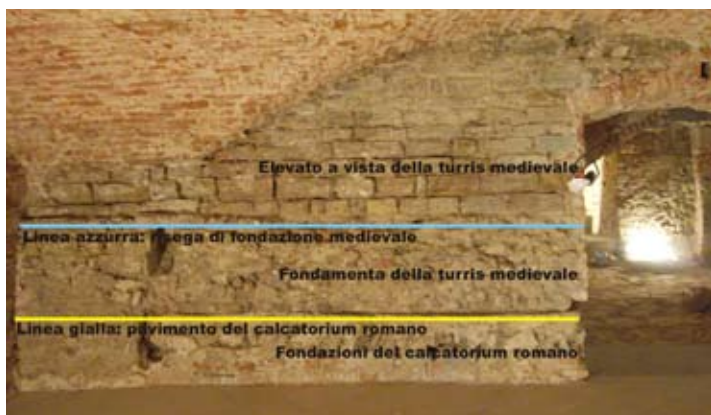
Elevato a vista della turris medievale

Linea azzurra: risega di fondazione medievale

Fondamenta della turris medievale

Linea gialla: pavimento del calcatorium romano

Fondazioni del calcatorium romano